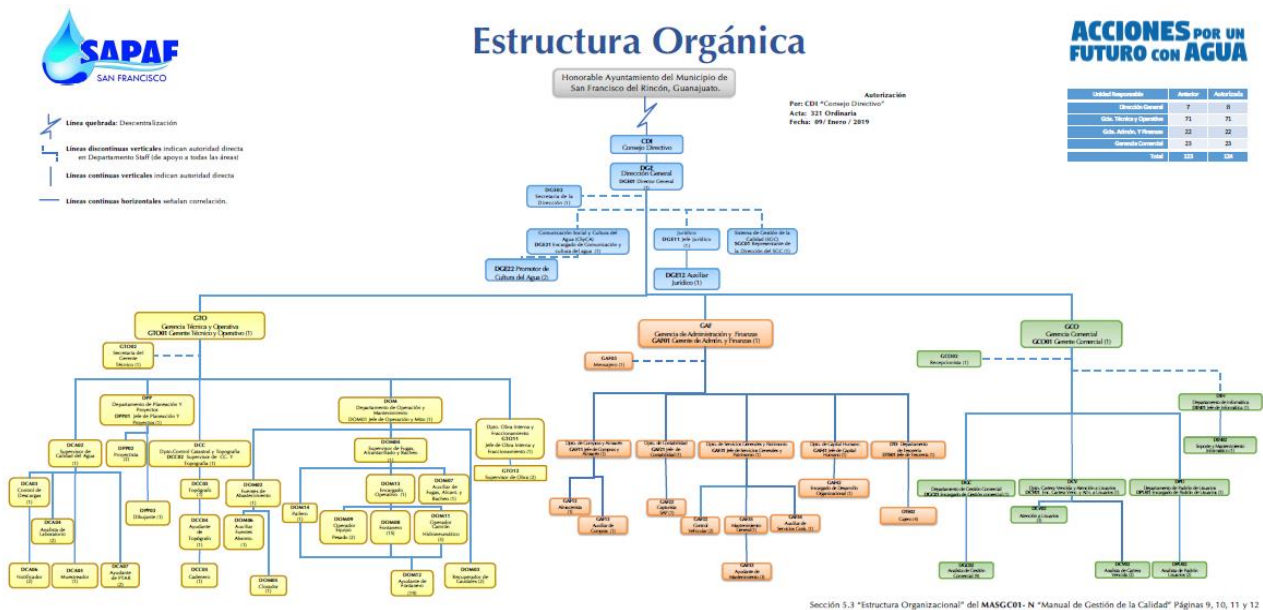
SAPAF
SAN FRANCISCO

Estructura Orgánica

ACCIONES POR UN FUTURO CON AGUA

Honorable Ayuntamiento del Municipio de San Francisco del Rincón, Guanajuato.

Autorización
Por: CDI "Consejo Directivo"
Acta: 321 Ordinaria
Fecha: 09/ Enero / 2019

| Unidad Responsable | Anterior | Autorizada |
|---|---|---|
| Dirección General | 7 | 8 |
| Gcia. Técnica y Operativa | 71 | 71 |
| Gcia. Admón. Y Finanzas | 22 | 22 |
| Gerencia Comercial | 23 | 23 |
| Total | 123 | 124 |

Línea quebrada: Descentralización
Líneas discontinuas verticales indican autoridad directa en Departamento Staff (de apoyo a todas las áreas)
Líneas continuas verticales indican autoridad directa
Líneas continuas horizontales señalan correlación.

CDI
Consejo Directivo

DGE
Dirección General
DG01 Director General

DGE02
Secretaria de la Dirección (1)

Comunicación Social y Cultura del Agua (CSyCA)
DGE21 Encargado de Comunicación y cultura del agua (1)

Jurídico
DGE11 Jefe Jurídico (1)

Sistema de Gestión de la Calidad (SGC)
SGC01 Representante de la Dirección del SGC (1)

DGE22 Promotor de Cultura del Agua (2)

DGE12 Auxiliar Jurídico (1)

GTO
Gerencia Técnica y Operativa
GTO01 Gerente Técnico y Operativo (1)

GTO02
Secretaria del Gerente Técnico (1)

DPP
Departamento de Planeación Y Proyectos
DPP01 Jefe de Planeación Y Proyectos (1)

DCA02
Supervisor de Calidad del Agua (1)

DPP02
Proyectista (1)

DCC
Dpto.Control Catastral y Topografía
DCC02 Supervisor de CC. Y Topografía (1)

DCA03
Control de Descargas (1)

DCA04
Analista de Laboratorio (2)

DCA06
Notificador (2)

DCA01
Muestreador (1)

DCA07
Ayudante de PTAR (2)

DPP03
Dibujante (1)

DCC03
Topógrafo (1)

DCC04
Ayudante de Topógrafo (1)

DCC05
Cadenero (1)

DOM
Departamento de Operación y Mantenimiento
DOM01 Jefe de Operación y Mtto (1)

DOM02
Fuentes de Abastecimiento (1)

DOM06
Auxiliar Fuentes Abastec. (1)

DOM05
Clorador (1)

DOM04
Supervisor de Fugas, Alcantarillado y Baches (1)

DOM14
Pailero (1)

DOM13
Encargado Operación (1)

DOM07
Auxiliar de Fugas, Alcant. y Baches (1)

DOM09
Operador Equipo Pesado (2)

DOM08
Fontanero (15)

DOM11
Operador Camión Hidroneumático (4)

DOM12
Ayudante de Fontanero (16)

DOM03
Bacheo de Calles (2)

Dpto. Obra Interna y Fraccionamiento
GTO11
Jefe de Obra Interna y Fraccionamientos (1)

GTO12
Supervisor de Obra (2)

GAF
Gerencia de Administración y Finanzas
GAF01 Gerente de Admón. y Finanzas (1)

GAF03
Mensajero (1)

Dpto. de Compras y Almacén
GAF11 Jefe de Compras y Almacén (1)

Dpto. de Contabilidad
GAF21 Jefe de Contabilidad (1)

Dpto. de Servicios Generales y Patrimonio
GAF31 Jefe de Servicios Generales y Patrimonio (1)

Dpto. de Capital Humano
GAF41 Jefe de Capital Humano (1)

DTE Departamento de Tesorería
DTE01 Jefe de Tesorería (1)

GAF12
Almacenista (1)

GAF13
Auxiliar de Compras (1)

GAF22
Capturista (1)

GAF32
Control Vehicular (1)

GAF33
Mantenimiento General (1)

GAF34
Auxiliar de Servicios Grales. (1)

GAF35
Ayudante de Mantenimiento (1)

GAF42
Encargado de Desarrollo Organizacional (1)

DTE02
Cajero (4)

GCO
Gerencia Comercial
GCO01 Gerente Comercial (1)

GCO02
Recepcionista (1)

DIN
Departamento de Informática
DIN01 Jefe de Informática (1)

DIN02
Soporte y Mantenimiento Informático (1)

DGC
Departamento de Gestión Comercial
DGC01 Encargado de Gestión comercial (1)

DCV
Dpto. Cartera Vencida y Atención a Usuarios
DCV01 Enc. Cartera Venc. y At'n. a Usuarios (1)

DPU
Departamento de Padrón de Usuarios
DPU01 Encargado de Padrón de Usuarios (1)

DCV02
Atención a Usuarios

DGC02
Analista de Gestión Comercial (5)

DCV03
Analista de Cartera Vencida (3)

DPU02
Analista de Padrón Usuarios (3)

Sección 5.3 "Estructura Organizacional" del MASGC01- N "Manual de Gestión de la Calidad" Páginas 9, 10, 11 y 12